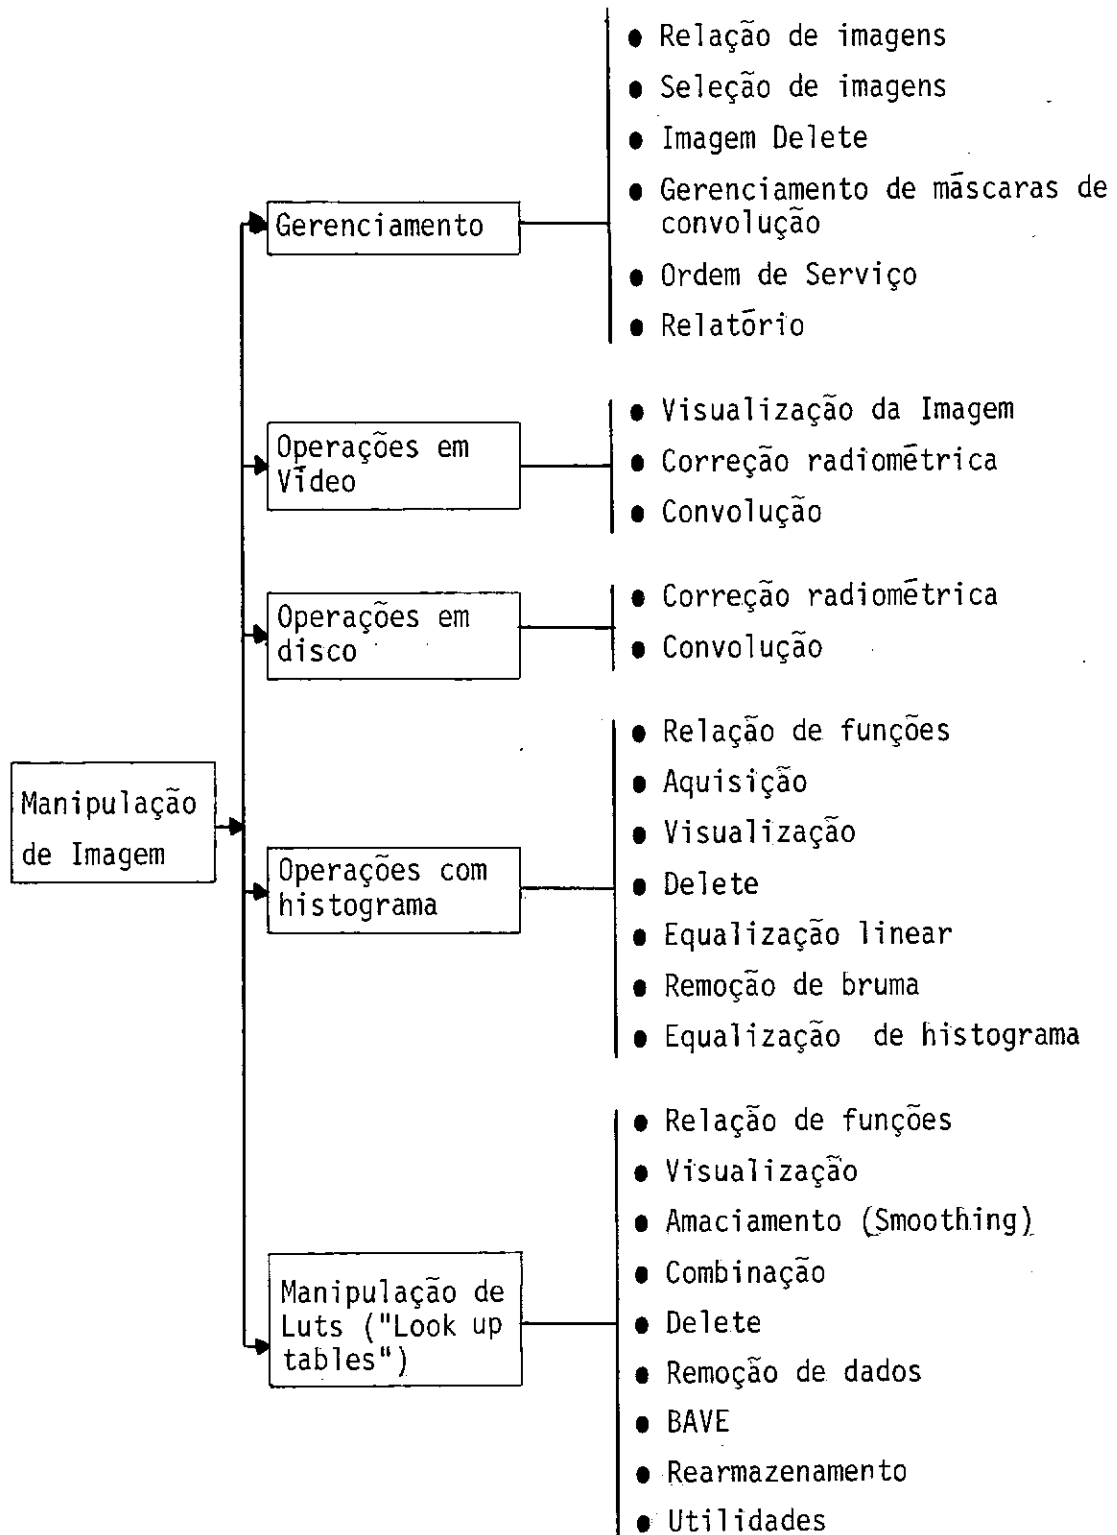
Manipulação de Imagem

Gerenciamento

- Relação de imagens
- Seleção de imagens
- Imagem Delete
- Gerenciamento de mascaras de convolução
- Ordem de Serviço
- Relatorio

Operações em Video

- Visualização da Imagem
- Correção radiometrica
- Convolução

Operações em disco

- Correção radiometrica
- Convolução

Operações com histograma

- Relação de funções
- Aquisição
- Visualização
- Delete
- Equalização linear
- Remoção de bruma
- Equalização de histograma

Manipulação de Luts ("Look up tables")

- Relação de funções
- Visualização
- Amaciamento (Smoothing)
- Combinação
- Delete
- Remoção de dados
- BAVE
- Rearmazenamento
- Utilidades